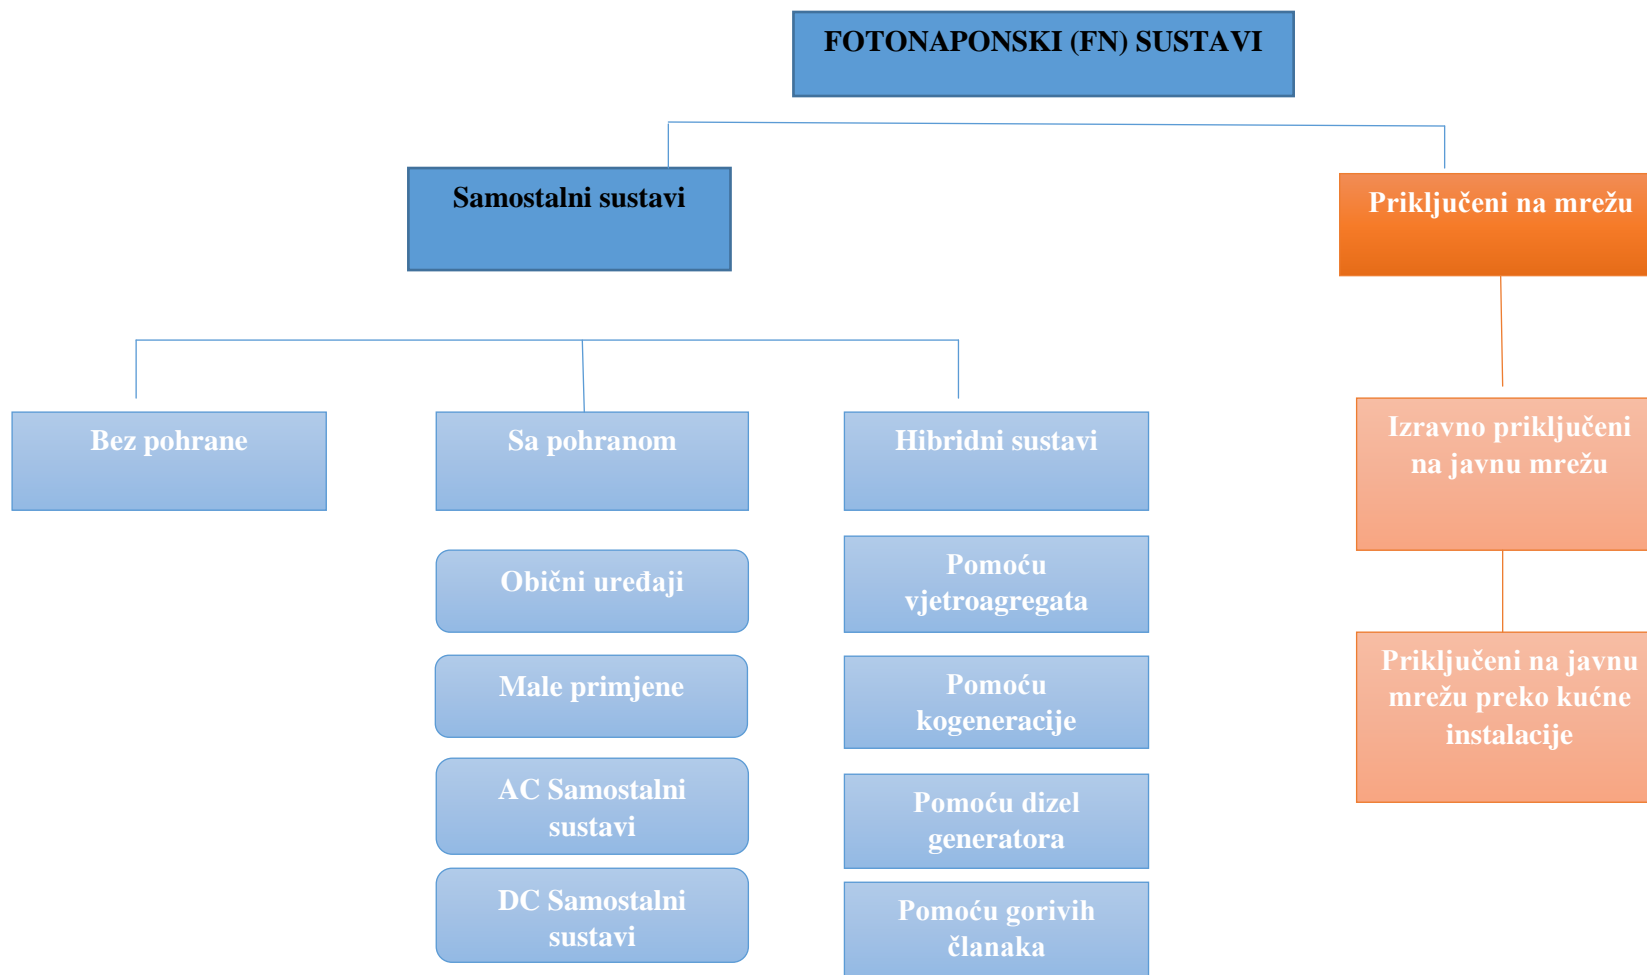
FOTONAPONSKI (FN) SUSTAVI

Samostalni sustavi

Priključeni na mrežu

Bez pohrane

Sa pohranom

Hibridni sustavi

Izravno priključeni na javnu mrežu

Obični uređaji

Male primjene

AC Samostalni sustavi

DC Samostalni sustavi

Pomoću vjetroagregata

Pomoću kogeneracije

Pomoću dizel generatora

Pomoću gorivih članaka

Priključeni na javnu mrežu preko kućne instalacije